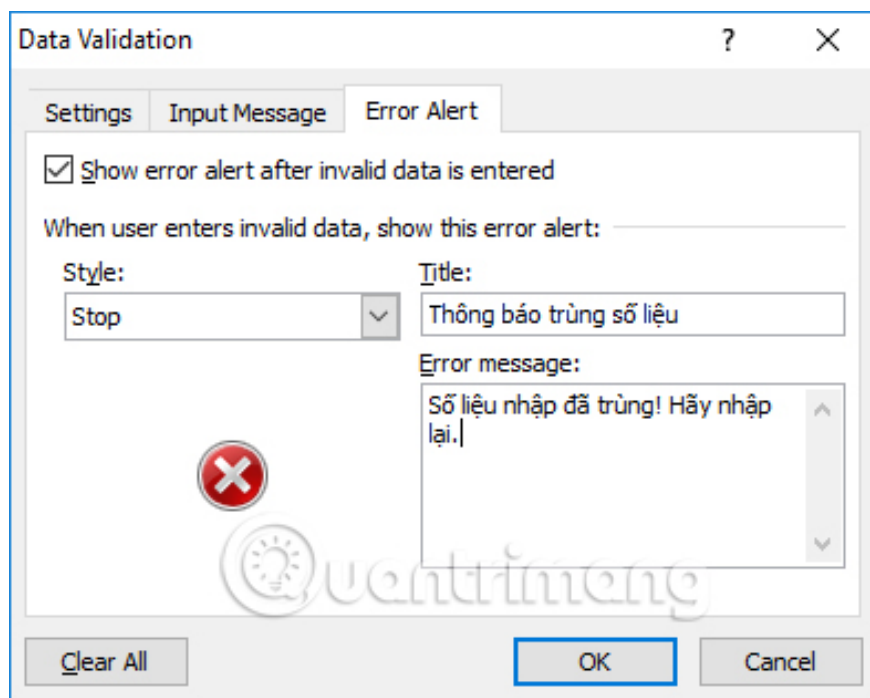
Data Validation

?

Settings

Input Message

Error Alert

Show error alert after invalid data is entered

When user enters invalid data, show this error alert:

Style:

Stop

Title:

Thông báo trùng số liệu

Error message:

Số liệu nhập đã trùng! Hãy nhập lại.

Quantrimang

Clear All

OK

Cancel